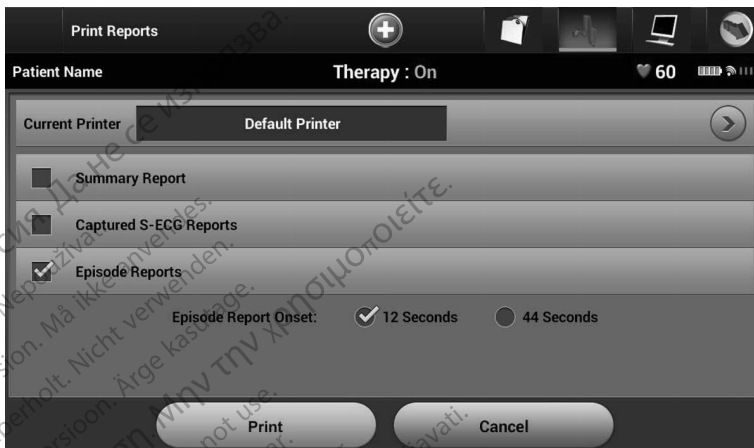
Print Reports

Patient Name

Therapy : On

60

Current Printer

Default Printer

Summary Report

Captured S-ECG Reports

Episode Reports

Episode Report Onset:

12 Seconds

44 Seconds

Print

Cancel

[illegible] да не се използва.

Nepoužívat.

Må ikke anvendes.

Nicht verwenden.

Ärge kasutage.

Μην την χρησιμοποιείτε.

Do not use.

Non utilizzare.

Ne használja.

Ne upotrebljavati.

Version. Må ikke verwenden.

Versioon.

Overholt. Nicht verwenden.